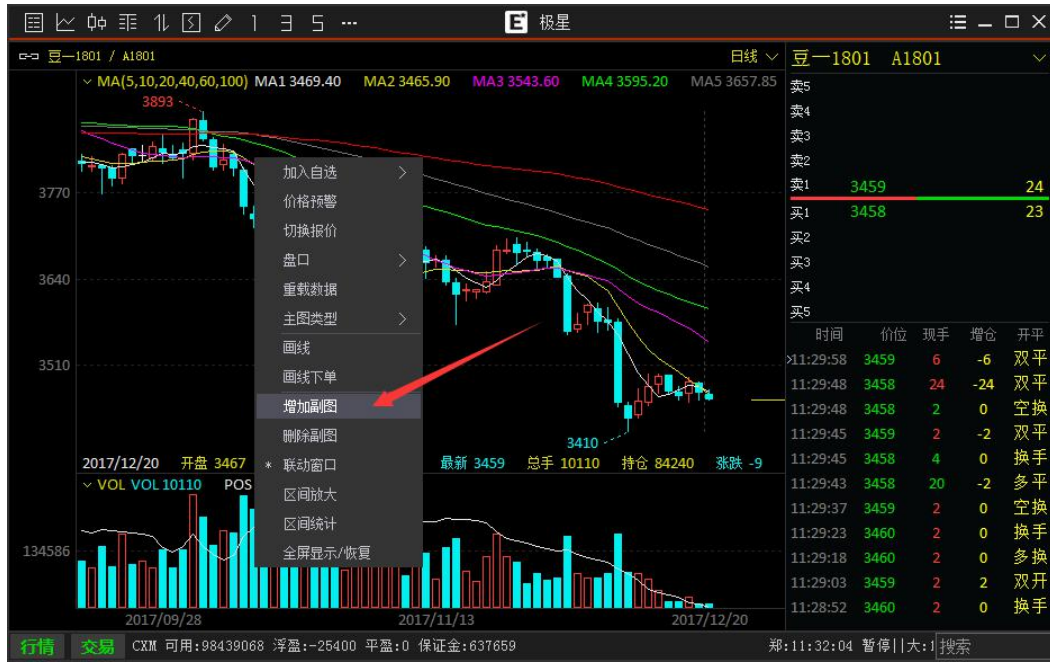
极星

豆一1801 / A1801

日线

MA(5,10,20,40,60,100) MA1 3469.40 MA2 3465.90 MA3 3543.60 MA4 3595.20 MA5 3657.85

3893

3770

3640

3510

3410

加入自选
价格预警
切换报价
盘口
重载数据
主图类型
画线
画线下单
增加副图
删除副图
\* 联动窗口
区间放大
区间统计
全屏显示/恢复

2017/12/20 开盘 3467 最新 3459 总手 10110 持仓 84240 涨跌 -9

VOL VOL 10110 POS

134586

2017/09/28 2017/11/13 2017/12/20

豆一1801 A1801

卖5
卖4
卖3
卖2
卖1 3459 24
买1 3458 23
买2
买3
买4
买5

| 时间 | 价位 | 现手 | 增仓 | 开平 |
|---|---|---|---|---|
| 11:29:58 | 3459 | 6 | -6 | 双平 |
| 11:29:48 | 3458 | 24 | -24 | 双平 |
| 11:29:48 | 3458 | 2 | 0 | 空换 |
| 11:29:45 | 3459 | 2 | -2 | 双平 |
| 11:29:45 | 3458 | 4 | 0 | 换手 |
| 11:29:43 | 3458 | 20 | -2 | 多平 |
| 11:29:37 | 3459 | 2 | 0 | 空换 |
| 11:29:23 | 3460 | 2 | 0 | 换手 |
| 11:29:18 | 3460 | 2 | 0 | 多换 |
| 11:29:03 | 3459 | 2 | 2 | 双开 |
| 11:28:52 | 3460 | 2 | 0 | 换手 |

行情 交易 CXM 可用:98439068 浮盈:-25400 平盈:0 保证金:637659

郑:11:32:04 暂停||大:1 搜索